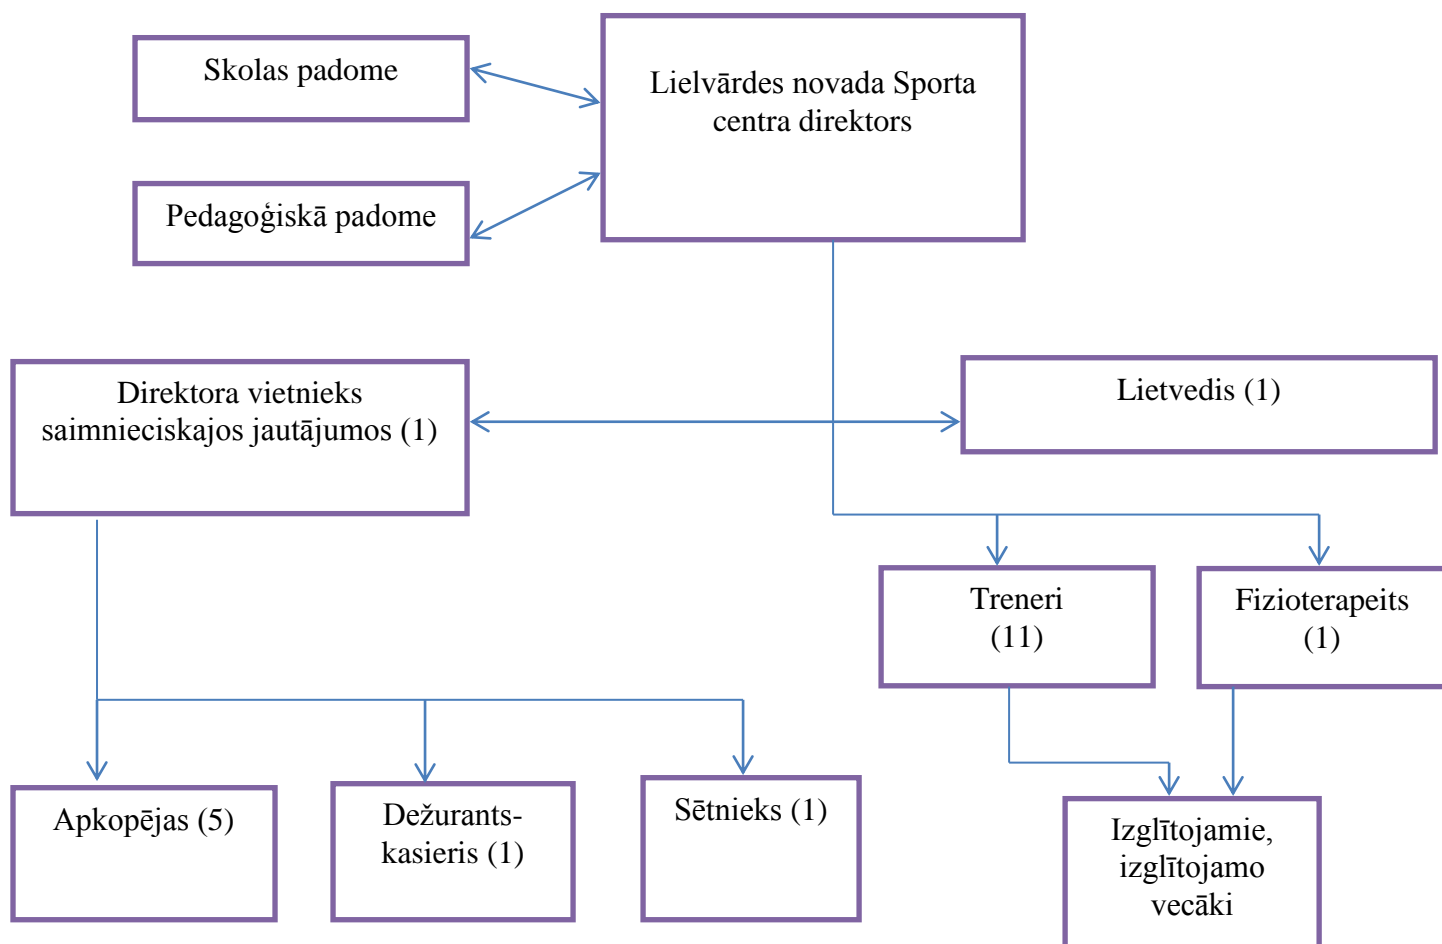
Skolas padome

Lielvārdes novada Sporta centra direktors

Pedagoģiskā padome

Direktora vietnieks saimnieciskajos jautājumos (1)

Lietvedis (1)

Treneri (11)

Fizioterapeits (1)

Apkopējas (5)

Dežurants-kasieris (1)

Sētnieks (1)

Izglītojamie, izglītojamo vecāki